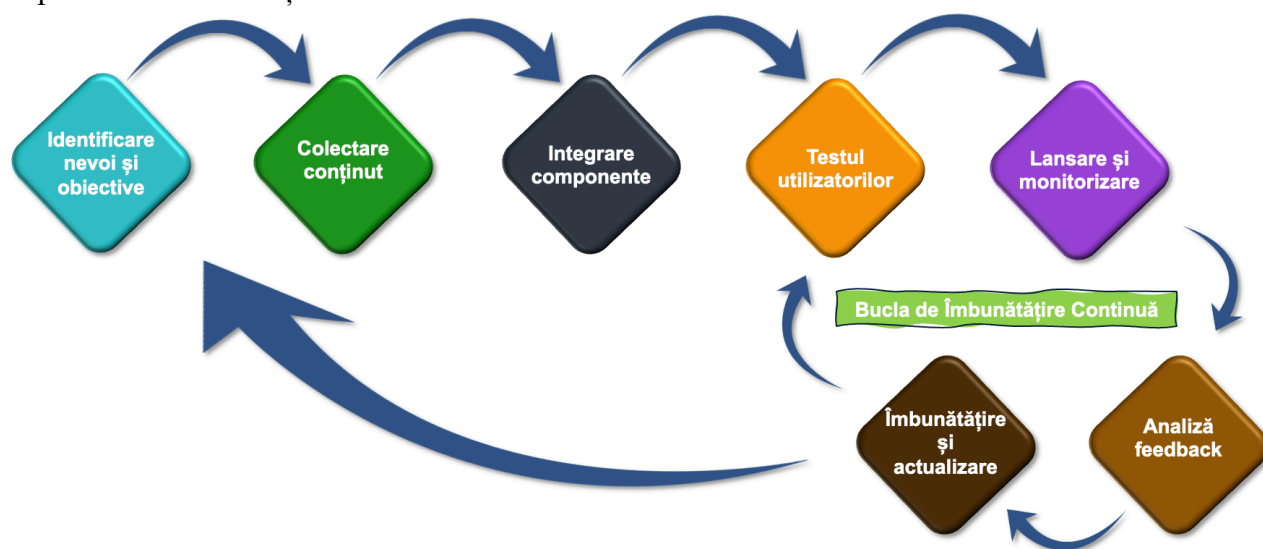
Identificare nevoi și obiective

Colectare conținut

Integrare componente

Testul utilizatorilor

Lansare și monitorizare

Bucla de Îmbunătățire Continuă

Analiză feedback

Îmbunătățire și actualizare